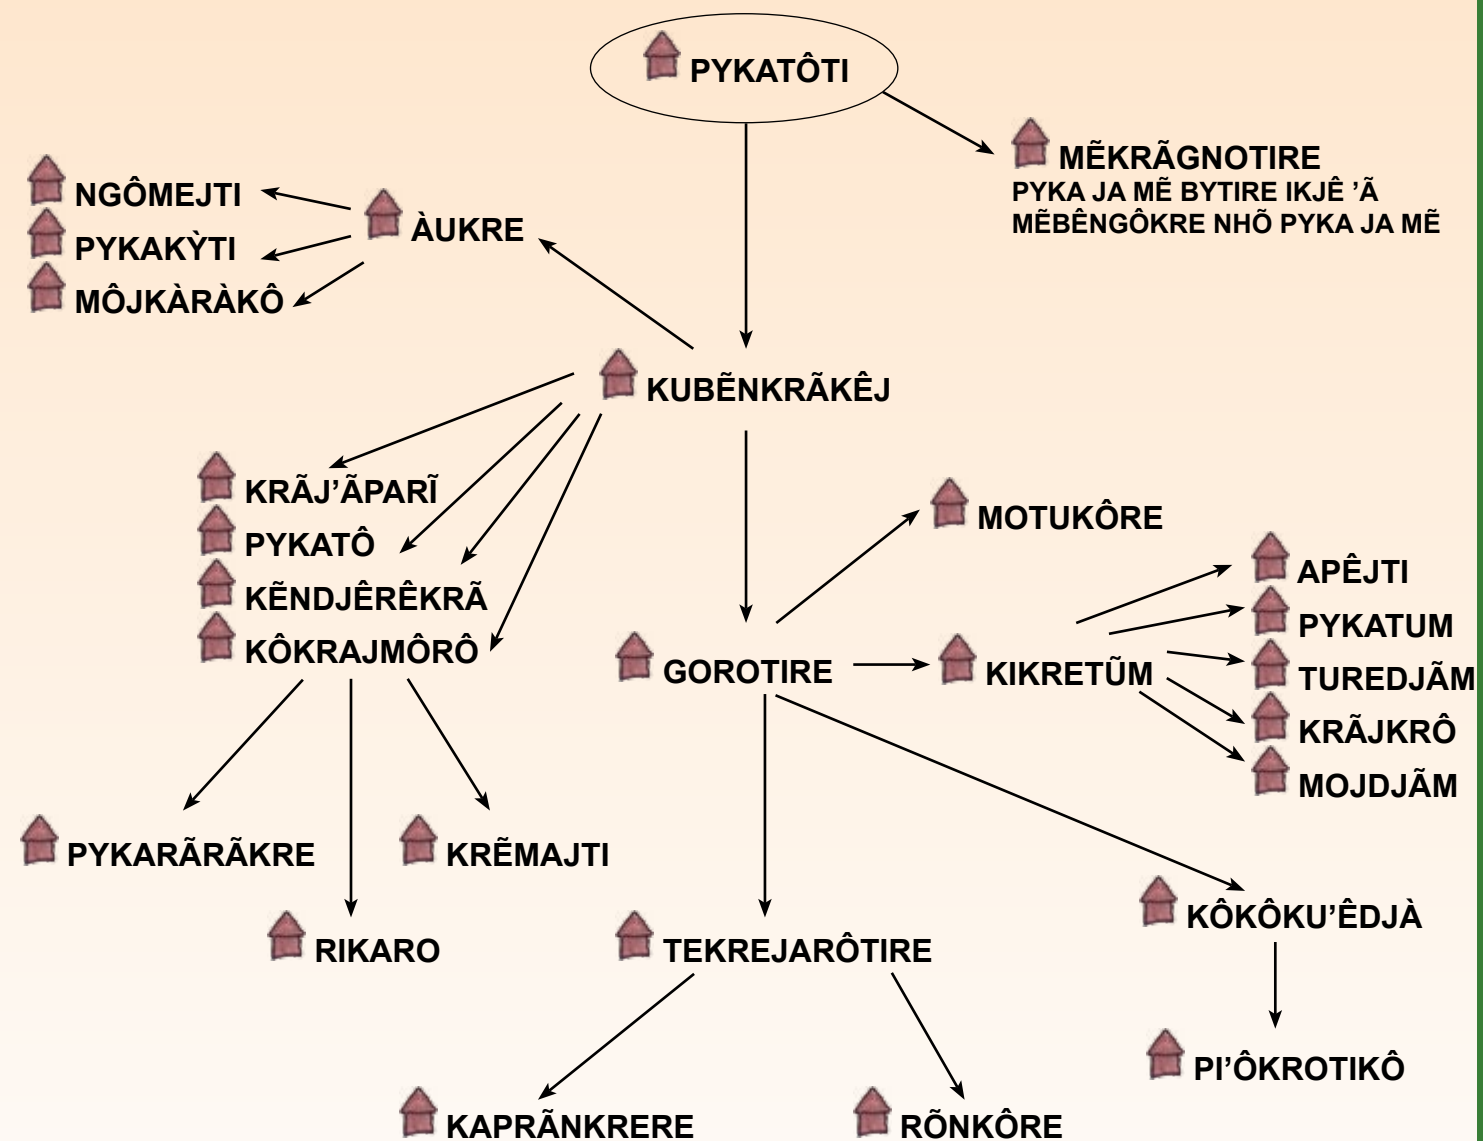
PYKATÔTI

MẼKRÃGNOTIRE
PYKA JA MẼ BYTIRE IKJÊ 'Ã MẼBÊNGÔKRE NHÕ PYKA JA MẼ

NGÔMEJTI
PYKAKỲTI
MÔJKÀRÀKÔ

ÀUKRE

KUBẼNKRÃKÊJ

KRÃJ'ÃPARĨ
PYKATÔ
KẼNDJÊRÊKRÃ
KÔKRAJMÔRÔ

MOTUKÔRE

APÊJTI
PYKATUM
TUREDJÃM
KRÃJKRÔ
MOJDJÃM

GOROTIRE

KIKRETŨM

PYKARÃRÃKRE

KRẼMAJTI

RIKARO

TEKREJARÔTIRE

KÔKÔKU'ÊDJÀ

PI'ÔKROTIKÔ

KAPRÃNKRERE

RÕNKÔRE